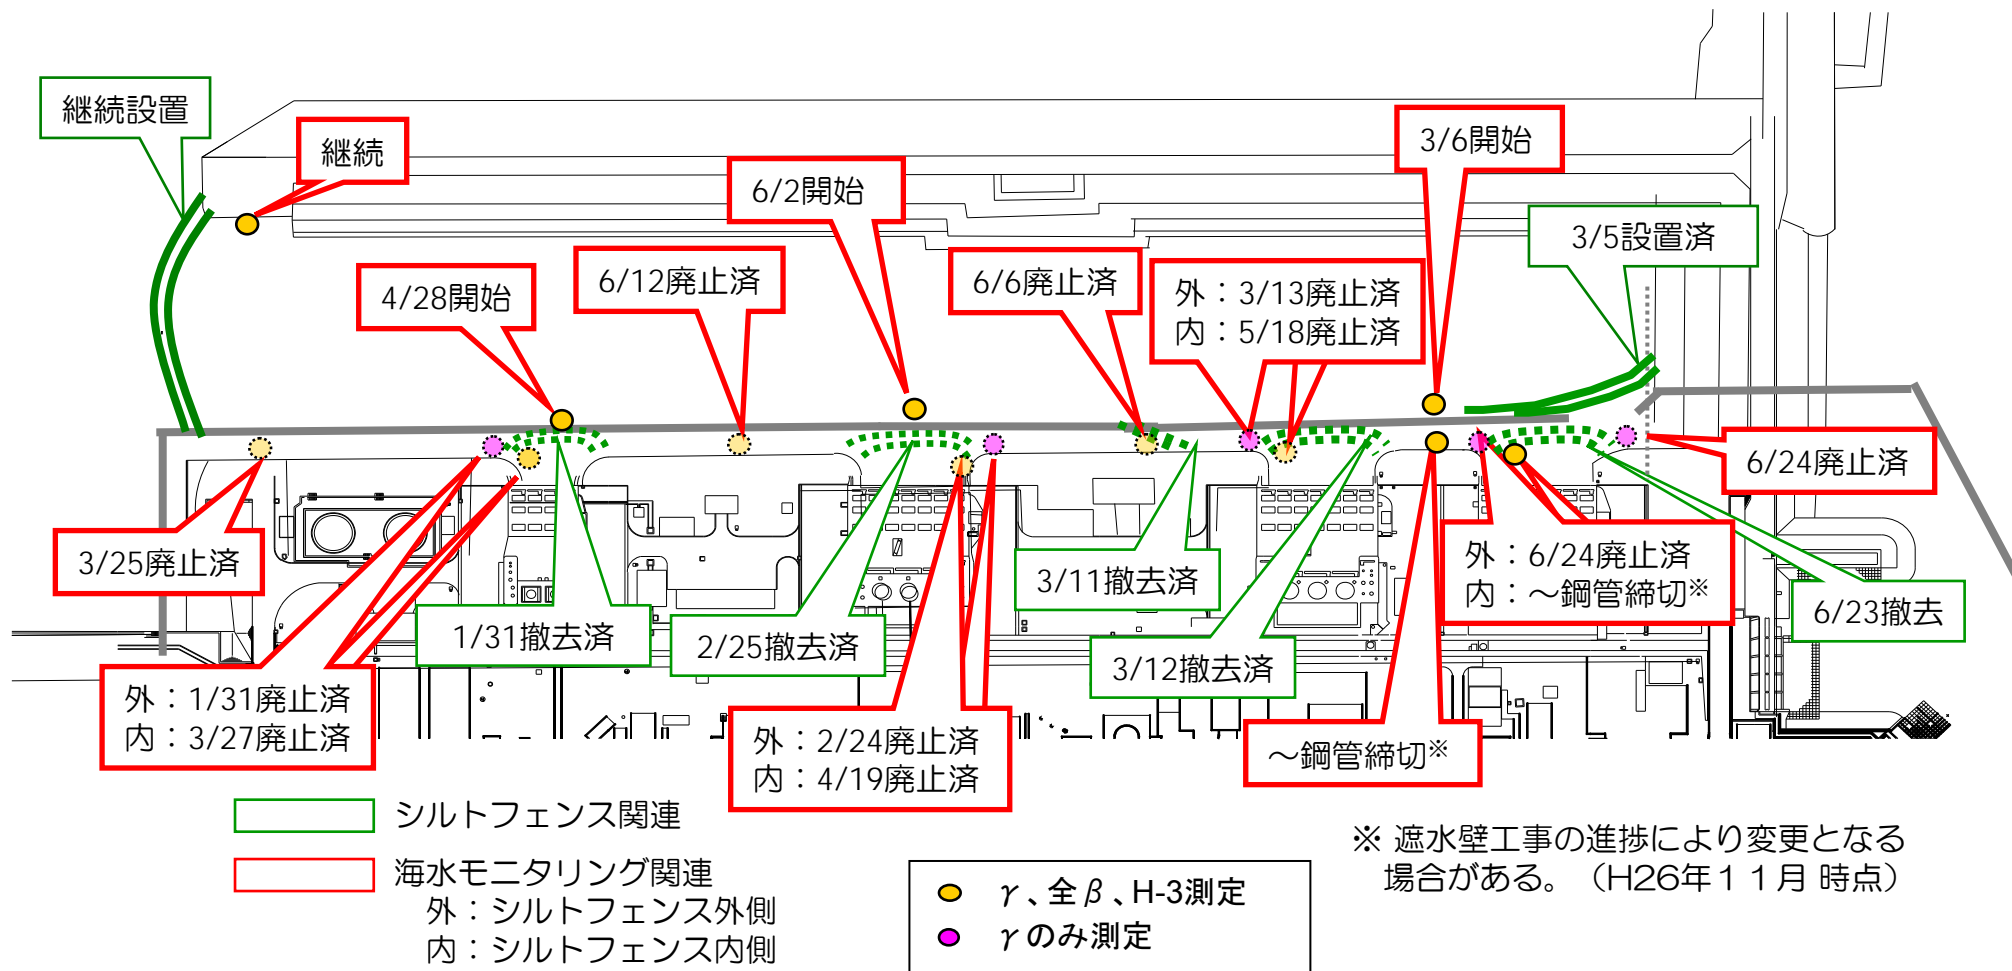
継続設置

継続

6/2開始

3/6開始

3/5設置済

4/28開始

6/12廃止済

6/6廃止済

外：3/13廃止済
内：5/18廃止済

6/24廃止済

3/25廃止済

3/11撤去済

外：6/24廃止済
内：～鋼管締切※

6/23撤去

1/31撤去済

2/25撤去済

3/12撤去済

外：1/31廃止済
内：3/27廃止済

外：2/24廃止済
内：4/19廃止済

～鋼管締切※

シルトフェンス関連

海水モニタリング関連
外：シルトフェンス外側
内：シルトフェンス内側

$\gamma$、全$\beta$、H-3測定
$\gamma$のみ測定

※ 遮水壁工事の進捗により変更となる場合がある。（H26年１１月 時点）